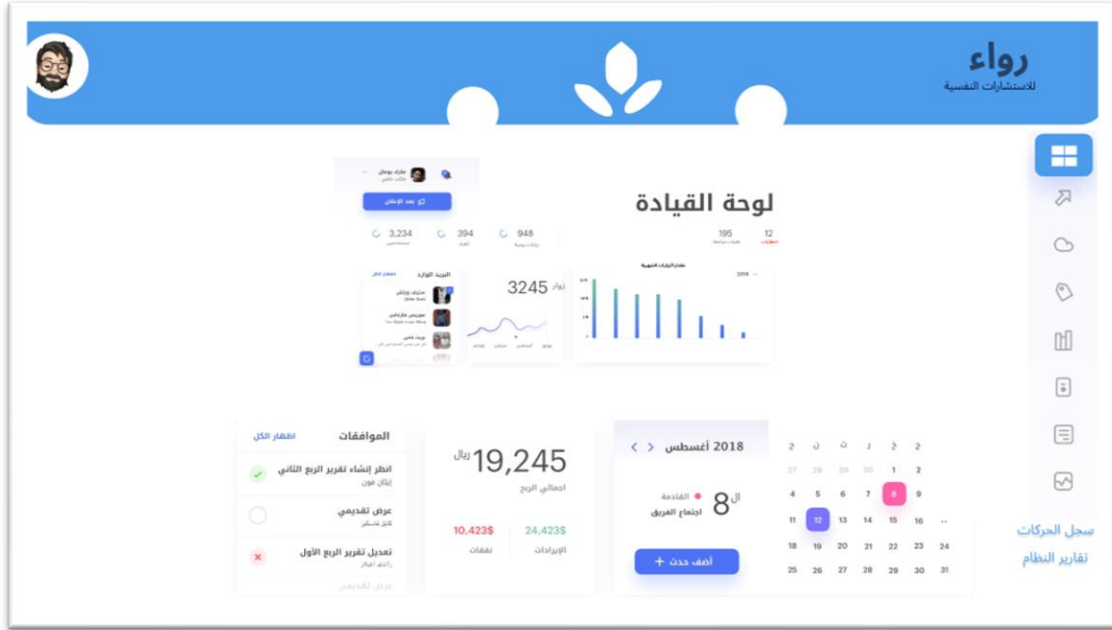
رواء
للاستشارات النفسية

لوحة القيادة

مارك يوحنا

أكد بعد الإعلان

3,234
394
948
195
12

البريد الوارد
رواء 3245

2018

الموافقات
اظهار الكل
انظر إنشاء تقرير الربع الثاني
إيثان مون
عرض تقديمي
كايل فاسكيز
تعديل تقرير الربع الأول
رالدو أفوكر
عرض تقديمي

19,245 ريال
اجمالي الربح
24,423$
الإيرادات
10,423$
نفقات

2018 أغسطس
ال 8
القادمة
اجتماع الفريق
أضف حدث +

| ح | ن | ث | ر | خ | ج |
|---|---|---|---|---|---|
| 27 | 28 | 29 | 30 | 1 | 2 |
| 4 | 5 | 6 | 7 | 8 | 9 |
| 11 | 12 | 13 | 14 | 15 | 16 |
| 18 | 19 | 20 | 21 | 22 | 24 |
| 25 | 26 | 27 | 28 | 29 | 30 | 31 |

سجل الحركات
تقارير النظام